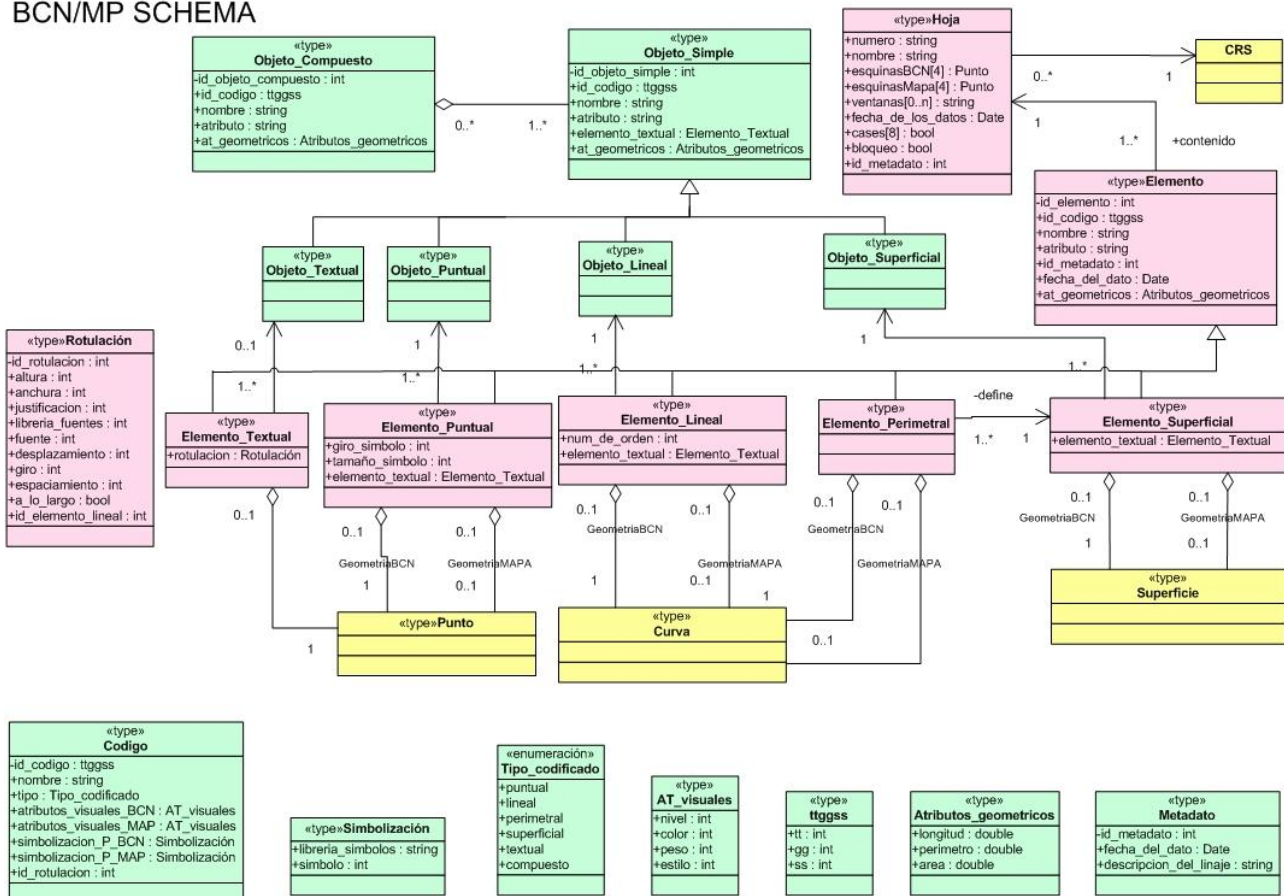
BCN/MP SCHEMA

«type»
Objeto_Compuesto
-id_objeto_compuesto : int
+id_codigo : ttggss
+nombre : string
+atributo : string
+at_geometricos : Atributos_geometricos

0..*

1..*

«type»
Objeto_Simple
-id_objeto_simple : int
+id_codigo : ttggss
+nombre : string
+atributo : string
+elemento_textual : Elemento_Textual
+at_geometricos : Atributos_geometricos

«type»Hoja
+numero : string
+nombre : string
+esquinasBCN[4] : Punto
+esquinasMapa[4] : Punto
+ventanas[0..n] : string
+fecha_de_los_datos : Date
+cases[8] : bool
+bloqueo : bool
+id_metadato : int

0..*

1

CRS

1

1..*

+contenido

«type»Elemento
-id_elemento : int
+id_codigo : ttggss
+nombre : string
+atributo : string
+id_metadato : int
+fecha_del_dato : Date
+at_geometricos : Atributos_geometricos

«type»
Objeto_Textual

«type»
Objeto_Puntual

«type»
Objeto_Lineal

«type»
Objeto_Superficial

«type»Rotulación
-id_rotulacion : int
+altura : int
+anchura : int
+justificacion : int
+libreria_fuentes : int
+fuente : int
+desplazamiento : int
+giro : int
+espaciamiento : int
+a_lo_largo : bool
+id_elemento_lineal : int

0..1

1..*

1

1..*

1

1..*

1

1..*

-define

«type»
Elemento_Textual
+rotulacion : Rotulación

«type»
Elemento_Puntual
+giro_simbolo : int
+tamaño_simbolo : int
+elemento_textual : Elemento_Textual

«type»
Elemento_Lineal
+num_de_orden : int
+elemento_textual : Elemento_Textual

«type»
Elemento_Perimetral

1..*

1

«type»
Elemento_Superficial
+elemento_textual : Elemento_Textual

0..1

0..1

0..1

GeometriaBCN

GeometriaMAPA

1

0..1

0..1

GeometriaBCN

0..1

0..1

GeometriaBCN

0..1

GeometriaMAPA

1

0..1

1

GeometriaMAPA

0..1

GeometriaBCN

0..1

GeometriaMAPA

1

0..1

«type»
Superficie

«type»Punto

1

«type»
Curva

0..1

«type»
Codigo
-id_codigo : ttggss
+nombre : string
+tipo : Tipo_codificado
+atributos_visuales_BCN : AT_visuales
+atributos_visuales_MAP : AT_visuales
+simbolizacion_P_BCN : Simbolización
+simbolizacion_P_MAP : Simbolización
+id_rotulacion : int

«type»Simbolización
+libreria_simbolos : string
+simbolo : int

«enumeración»
Tipo_codificado
+puntual
+lineal
+perimetral
+superficial
+textual
+compuesto

«type»
AT_visuales
+nivel : int
+color : int
+peso : int
+estilo : int

«type»
ttggss
+tt : int
+gg : int
+ss : int

«type»
Atributos_geometricos
+longitud : double
+perimetro : double
+area : double

«type»
Metadato
-id_metadato : int
+fecha_del_dato : Date
+descripcion_del_linaje : string